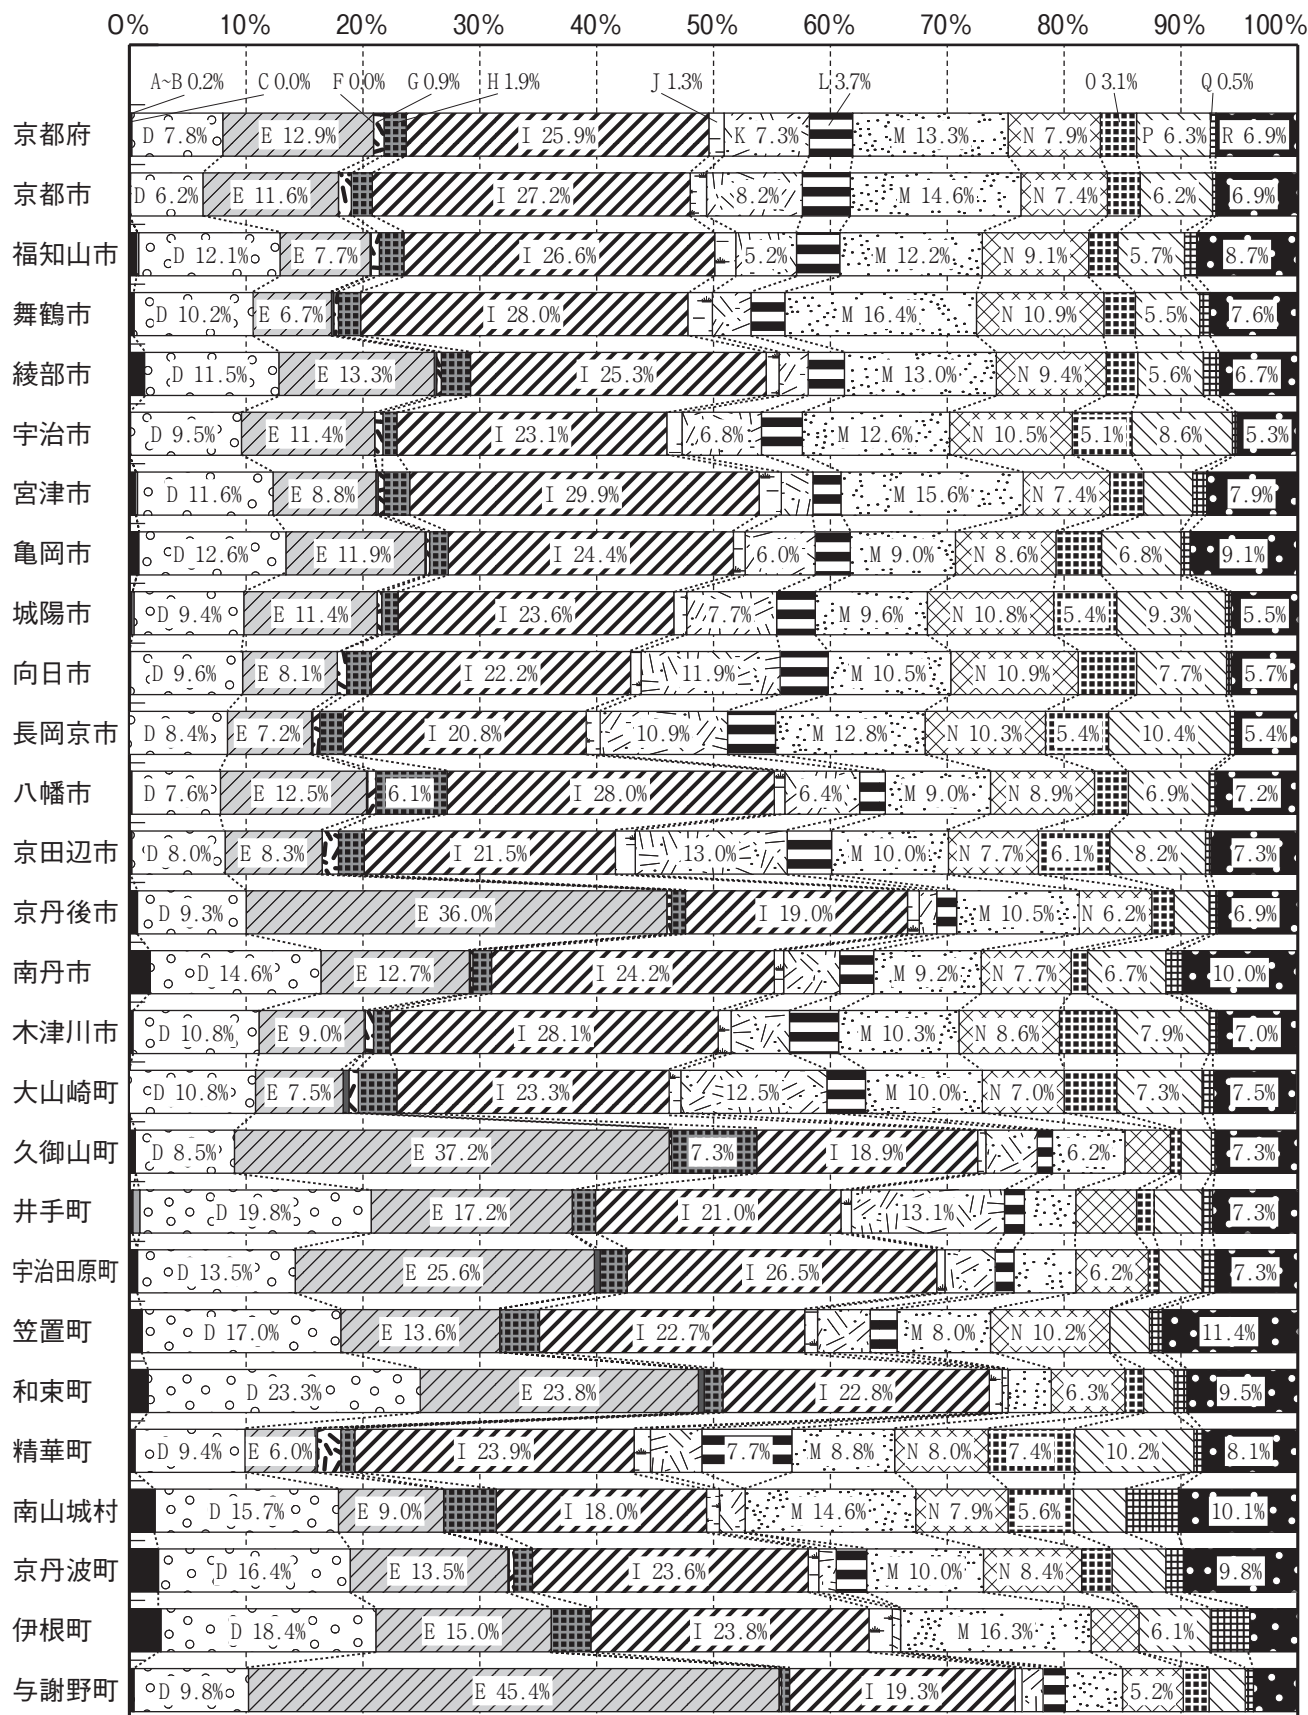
0% 10% 20% 30% 40% 50% 60% 70% 80% 90% 100%

A~B 0.2% C 0.0% F 0.0% G 0.9% H 1.9% J 1.3% L 3.7% O 3.1% Q 0.5%

京都府 D 7.8% E 12.9% I 25.9% K 7.3% M 13.3% N 7.9% P 6.3% R 6.9%
京都市 D 6.2% E 11.6% I 27.2% 8.2% M 14.6% N 7.4% 6.2% 6.9%
福知山市 D 12.1% E 7.7% I 26.6% 5.2% M 12.2% N 9.1% 5.7% 8.7%
舞鶴市 D 10.2% E 6.7% I 28.0% M 16.4% N 10.9% 5.5% 7.6%
綾部市 D 11.5% E 13.3% I 25.3% M 13.0% N 9.4% 5.6% 6.7%
宇治市 D 9.5% E 11.4% I 23.1% 6.8% M 12.6% N 10.5% 5.1% 8.6% 5.3%
宮津市 D 11.6% E 8.8% I 29.9% M 15.6% N 7.4% 7.9%
亀岡市 D 12.6% E 11.9% I 24.4% 6.0% M 9.0% N 8.6% 6.8% 9.1%
城陽市 D 9.4% E 11.4% I 23.6% 7.7% M 9.6% N 10.8% 5.4% 9.3% 5.5%
向日市 D 9.6% E 8.1% I 22.2% 11.9% M 10.5% N 10.9% 7.7% 5.7%
長岡京市 D 8.4% E 7.2% I 20.8% 10.9% M 12.8% N 10.3% 5.4% 10.4% 5.4%
八幡市 D 7.6% E 12.5% 6.1% I 28.0% 6.4% M 9.0% N 8.9% 6.9% 7.2%
京田辺市 D 8.0% E 8.3% I 21.5% 13.0% M 10.0% N 7.7% 6.1% 8.2% 7.3%
京丹後市 D 9.3% E 36.0% I 19.0% M 10.5% N 6.2% 6.9%
南丹市 D 14.6% E 12.7% I 24.2% M 9.2% N 7.7% 6.7% 10.0%
木津川市 D 10.8% E 9.0% I 28.1% M 10.3% N 8.6% 7.9% 7.0%
大山崎町 D 10.8% E 7.5% I 23.3% 12.5% M 10.0% N 7.0% 7.3% 7.5%
久御山町 D 8.5% E 37.2% 7.3% I 18.9% 6.2% 7.3%
井手町 D 19.8% E 17.2% I 21.0% 13.1% 7.3%
宇治田原町 D 13.5% E 25.6% I 26.5% 6.2% 7.3%
笠置町 D 17.0% E 13.6% I 22.7% M 8.0% N 10.2% 11.4%
和束町 D 23.3% E 23.8% I 22.8% 6.3% 9.5%
精華町 D 9.4% E 6.0% I 23.9% 7.7% M 8.8% N 8.0% 7.4% 10.2% 8.1%
南山城村 D 15.7% E 9.0% I 18.0% M 14.6% N 7.9% 5.6% 10.1%
京丹波町 D 16.4% E 13.5% I 23.6% M 10.0% N 8.4% 9.8%
伊根町 D 18.4% E 15.0% I 23.8% M 16.3% 6.1%
与謝野町 D 9.8% E 45.4% I 19.3% 5.2%